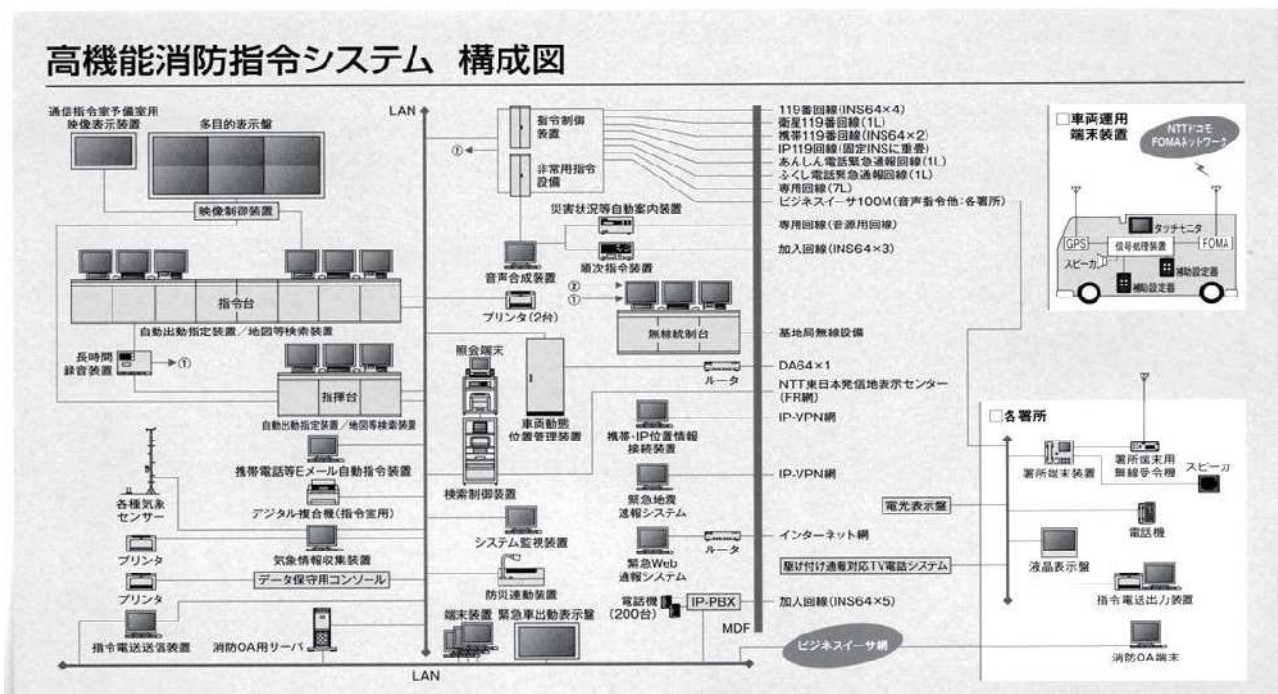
高機能消防指令システム 構成図

通信指令室予備室用映像表示装置
多目的表示盤
映像制御装置
LAN
指令台
自動出動指定装置／地図等検索装置
長時間録音装置
①
指揮台
自動出動指定装置／地図等検索装置
携帯電話等Eメール自動指令装置
デジタル複合機(指令室用)
各種気象センサー
気象情報収集装置
データ保守用コンソール
プリンタ
プリンタ
指令電送送信装置
消防OA用サーバ
LAN

指令制御装置
非常用指令設備
①
災害状況等自動案内装置
音声合成装置
順次指令装置
プリンタ(2台)
②
①
無線統制台
照会端末
車両動態位置管理装置
ルータ
携帯・IP位置情報接続装置
検索制御装置
緊急地震速報システム
システム監視装置
ルータ
緊急Web通報システム
防災連動装置
電話機(200台)
IP-PBX
端末装置
緊急車出動表示盤
MDF

119番回線(INS64×4)
衛星119番回線(1L)
携帯119番回線(INS64×2)
IP119回線(固定INSに重畳)
あんしん電話緊急通報回線(1L)
ふくし電話緊急通報回線(1L)
専用回線(7L)
ビジネスイーサ100M(音声指令他：各署所)
専用回線(音源用回線)
加入回線(INS64×3)
基地局無線設備
DA64×1
NTT東日本発信地表示センター(FR網)
IP-VPN網
IP-VPN網
インターネット網
加入回線(INS64×5)
ビジネスイーサ網

□車両運用端末装置
NTTドコモ FOMAネットワーク
タッチモニタ
GPS
信号処理装置
FOMA
スピーカ
補助設定器
補助設定器

□各署所
署所端末装置
署所端末用無線受令機
スピーカ
電光表示盤
電話機
駆け付け通報対応TV電話システム
液晶表示盤
指令電送出力装置
消防OA端末